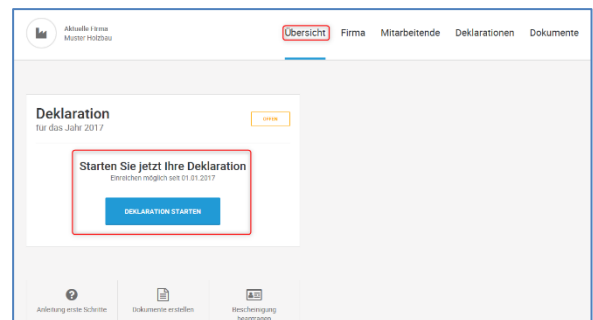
Aktuelle Firma
Muster Holzbau

Übersicht Firma Mitarbeitende Deklarationen Dokumente

Deklaration
für das Jahr 2017

OFFEN

Starten Sie jetzt Ihre Deklaration
Einreichen möglich seit 01.01.2017

DEKLARATION STARTEN

Anleitung erste Schritte

Dokumente erstellen

Bescheinigung beantragen